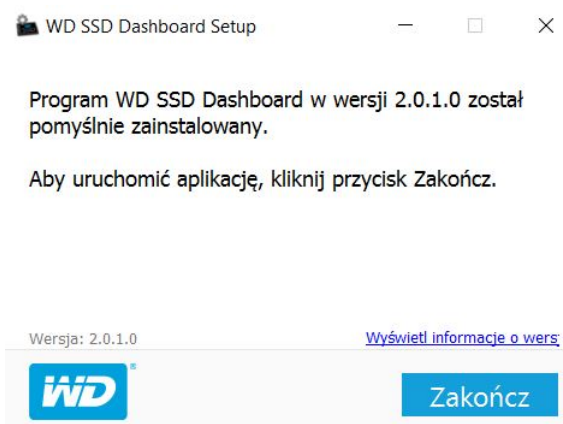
WD SSD Dashboard Setup

Program WD SSD Dashboard w wersji 2.0.1.0 został pomyślnie zainstalowany.

Aby uruchomić aplikację, kliknij przycisk Zakończ.

Wersja: 2.0.1.0

Wyświetl informacje o wers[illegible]

WD

Zakończ